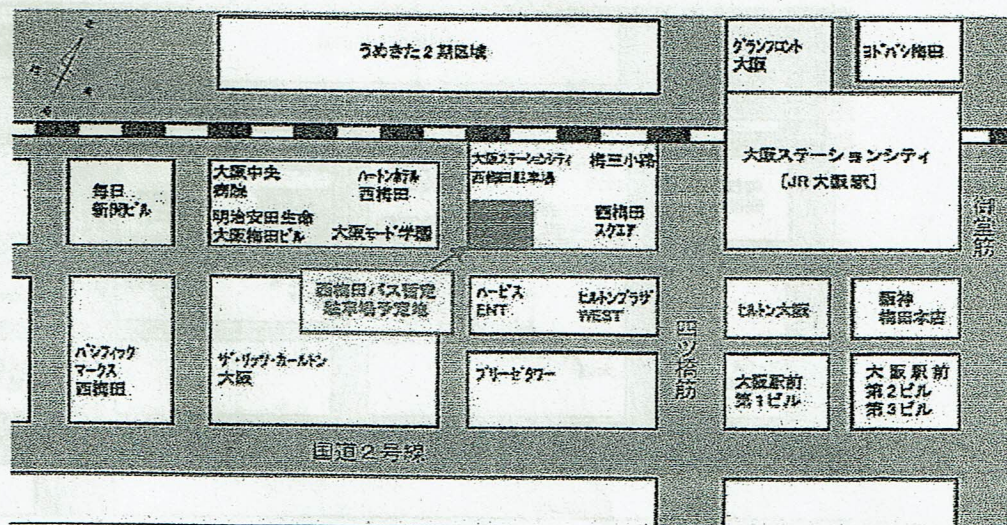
うめきた２期区域

グランフロント大阪

ヨドバシ梅田

大阪ステーションシティ
［JR大阪駅］

毎日新聞ビル

大阪中央病院

ハートンホテル西梅田

明治安田生命大阪梅田ビル

大阪モード学園

大阪ステーションシティ西梅田駐車場

梅三小路

西梅田スクエア

御堂筋

西梅田バス暫定駐車場予定地

ハービスENT

ヒルトンプラザWEST

西ツ橋筋

ヒルトン大阪

阪神梅田本店

パシフィックマークス西梅田

ザ・リッツ・カールトン大阪

ブリーゼタワー

大阪駅前第１ビル

大阪駅前第２ビル第３ビル

国道２号線